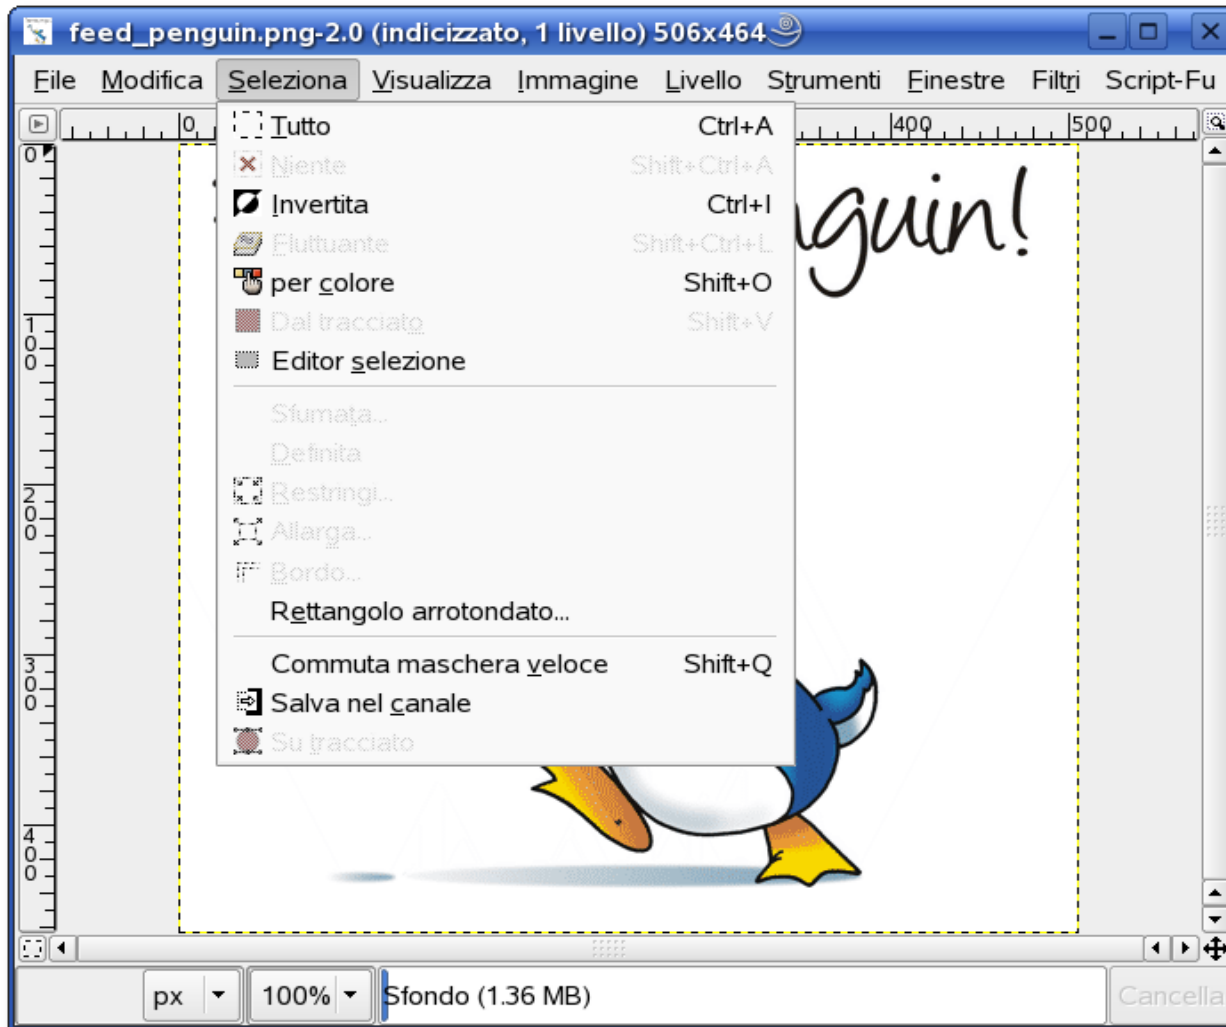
feed_penguin.png-2.0 (indicizzato, 1 livello) 506x464

File Modifica Seleziona Visualizza Immagine Livello Strumenti Finestre Filtri Script-Fu

0 400 500

0 100 200 300 400

Tutto Ctrl+A
Niente Shift+Ctrl+A
Invertita Ctrl+I
Fluttuante Shift+Ctrl+L
per colore Shift+O
Dal tracciato Shift+V
Editor selezione

Sfumata...
Definita
Restringi...
Allarga...
Bordo...
Rettangolo arrotondato...

Commuta maschera veloce Shift+Q
Salva nel canale
Su tracciato

guin!

px 100% Sfondo (1.36 MB) Cancella